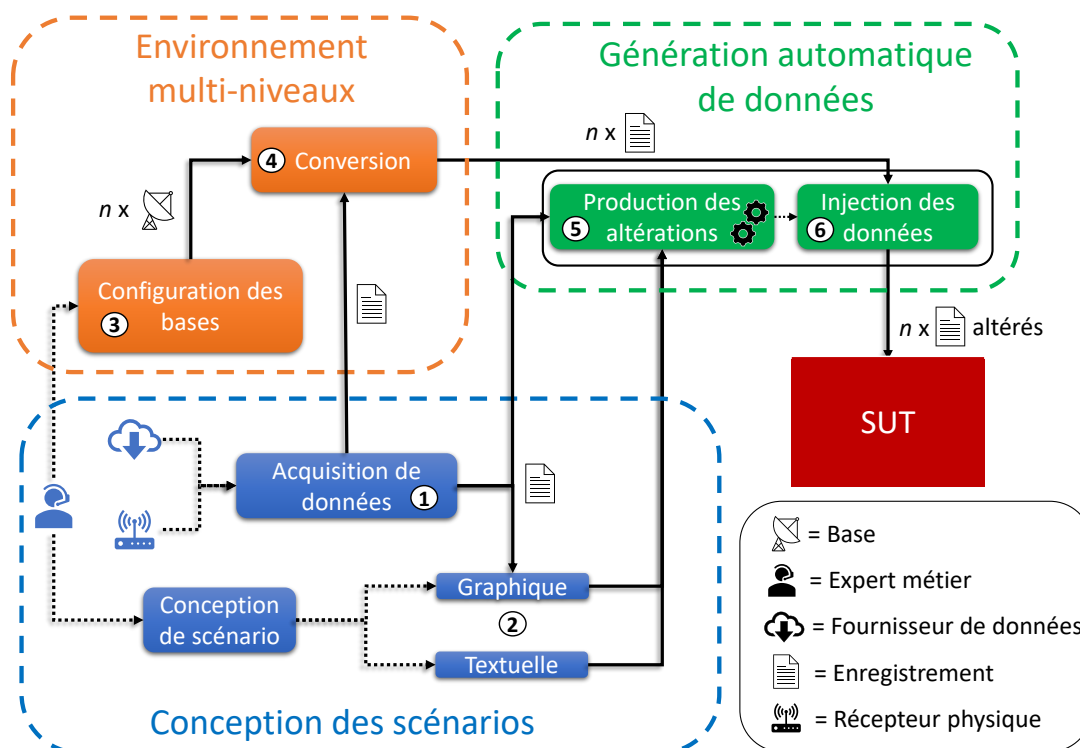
Environnement multi-niveaux

Génération automatique de données

$n$ x

4 Conversion

$n$ x

Production des altérations 5

Injection des 6 données

Configuration des 3 bases

$n$ x altérés

SUT

Acquisition de données 1

Graphique

2

Conception de scénario

Textuelle

Conception des scénarios

= Base

= Expert métier

= Fournisseur de données

= Enregistrement

= Récepteur physique